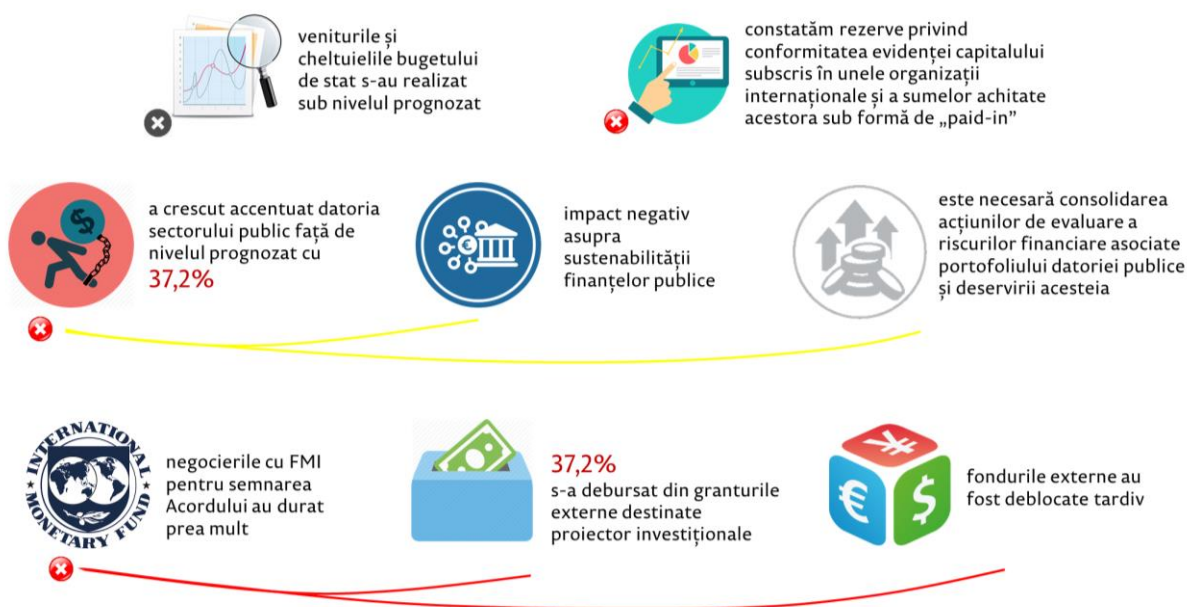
veniturile și cheltuielile bugetului de stat s-au realizat sub nivelul prognozat

constatăm rezerve privind conformitatea evidenței capitalului subscris în unele organizații internaționale și a sumelor achitate acestora sub formă de „paid-in”

a crescut accentuat datoria sectorului public față de nivelul prognozat cu 37,2%

impact negativ asupra sustenabilității finanțelor publice

este necesară consolidarea acțiunilor de evaluare a riscurilor financiare asociate portofoliului datoriei publice și deservirii acesteia

INTERNATIONAL MONETARY FUND

negocierile cu FMI pentru semnarea Acordului au durat prea mult

37,2%
s-a debursat din granturile externe destinate proiector investiționale

fondurile externe au fost deblocate tardiv